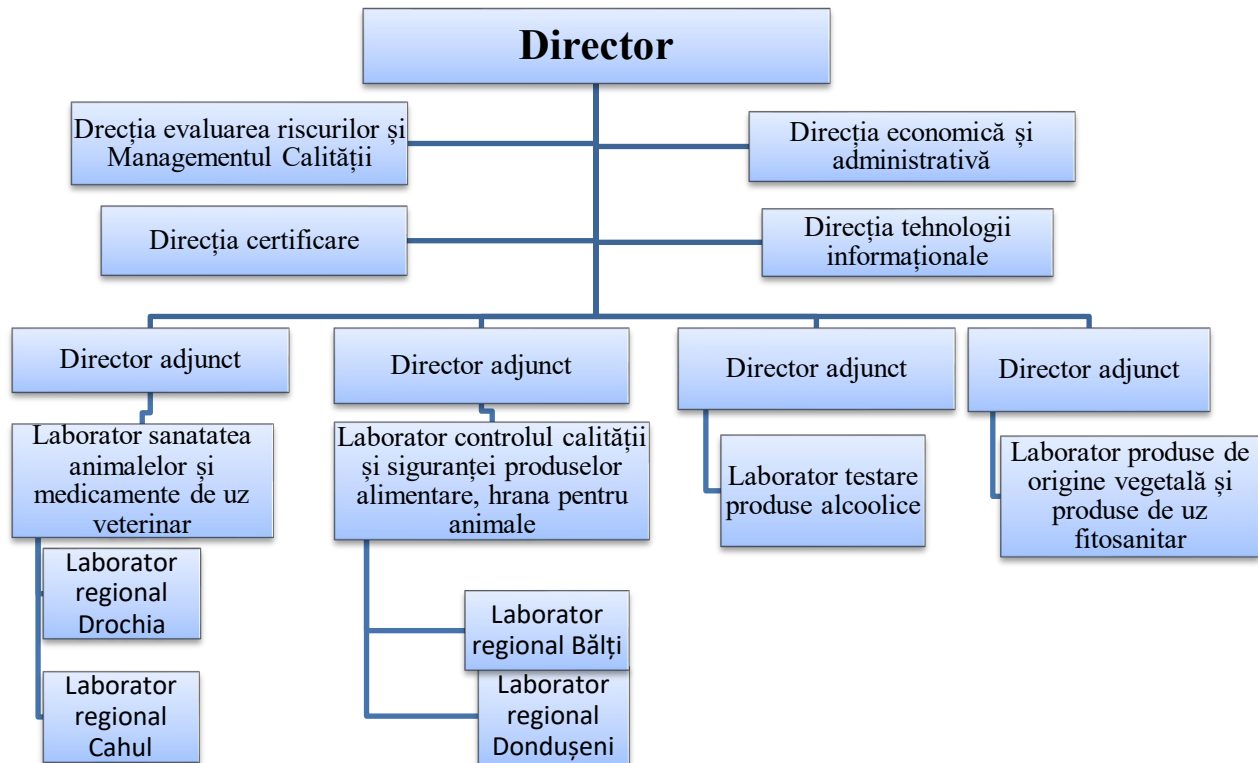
Director

Direcția evaluarea riscurilor și Managementul Calității

Direcția economică și administrativă

Direcția certificare

Direcția tehnologii informaționale

Director adjunct

Director adjunct

Director adjunct

Director adjunct

Laborator sanatatea animalelor și medicamente de uz veterinar

Laborator regional Drochia

Laborator regional Cahul

Laborator controlul calității și siguranței produselor alimentare, hrana pentru animale

Laborator regional Bălți

Laborator regional Dondușeni

Laborator testare produse alcoolice

Laborator produse de origine vegetală și produse de uz fitosanitar